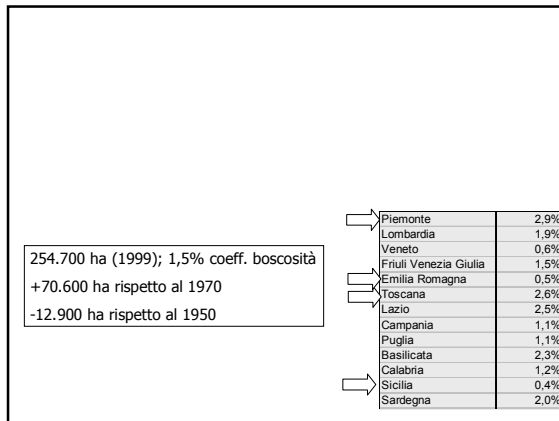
254.700 ha (1999); 1,5% coeff. boscosità

+70.600 ha rispetto al 1970

-12.900 ha rispetto al 1950

| | |
|---|---|
| Piemonte | 2,9% |
| Lombardia | 1,9% |
| Veneto | 0,6% |
| Friuli Venezia Giulia | 1,5% |
| Emilia Romagna | 0,5% |
| Toscana | 2,6% |
| Lazio | 2,5% |
| Campania | 1,1% |
| Puglia | 1,1% |
| Basilicata | 2,3% |
| Calabria | 1,2% |
| Sicilia | 0,4% |
| Sardegna | 2,0% |